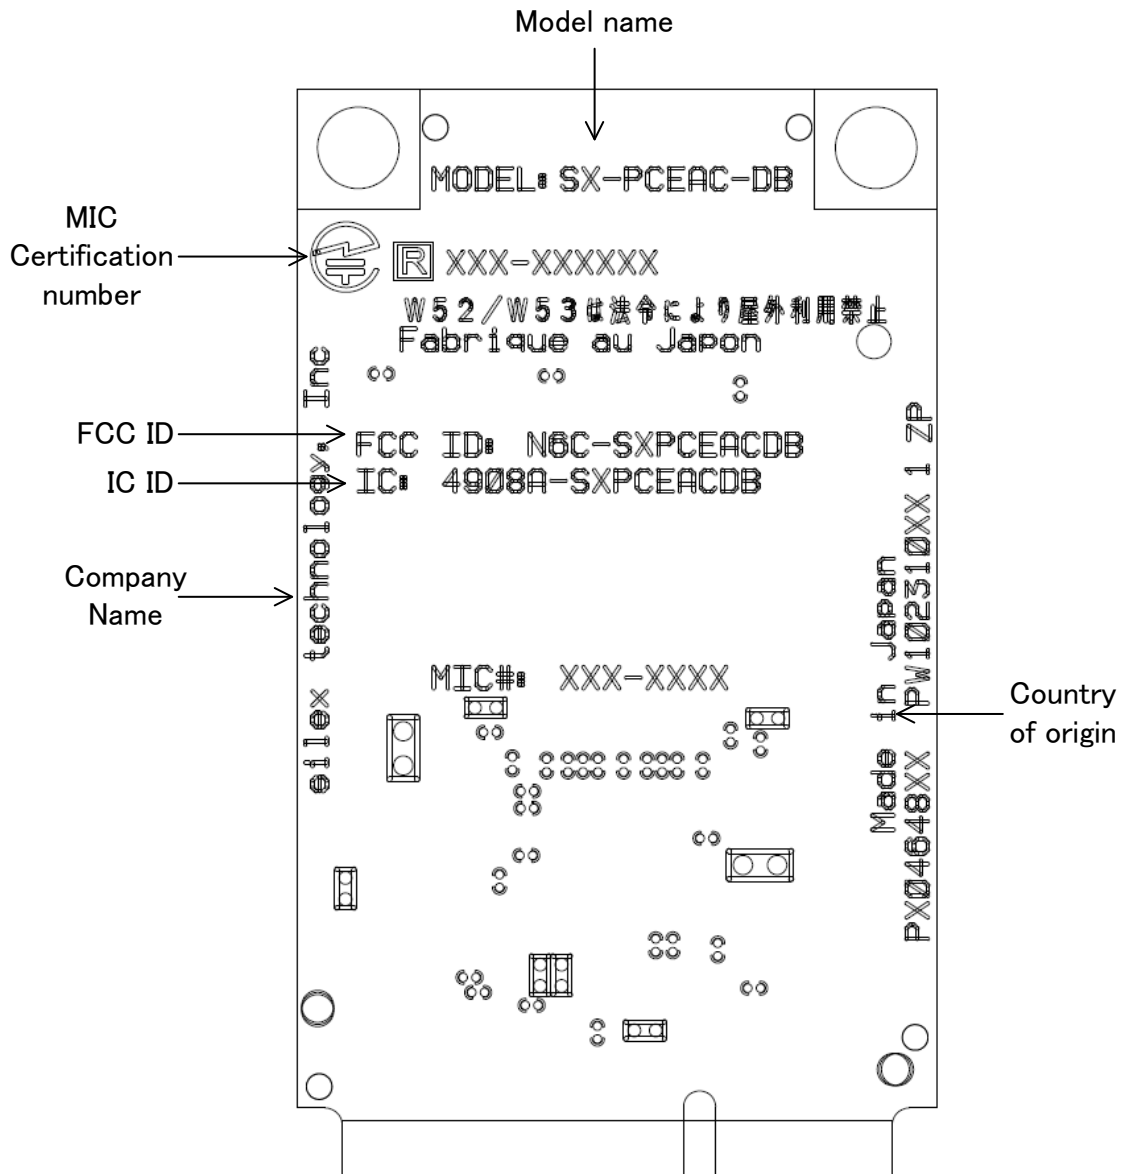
Model name

MODEL: SX-PCEAC-DB

MIC Certification number

R XXX-XXXXXX

W52/W53は法令により屋外利用禁止
Fabrique au Japon

silex technology, Inc

FCC ID
IC ID

FCC ID: N6C-SXPCEACDB
IC: 4908A-SXPCEACDB

Company Name

MIC#: XXX-XXXX

PX04648XX
Made in Japan
PW102310XX 1 ZP

Country of origin